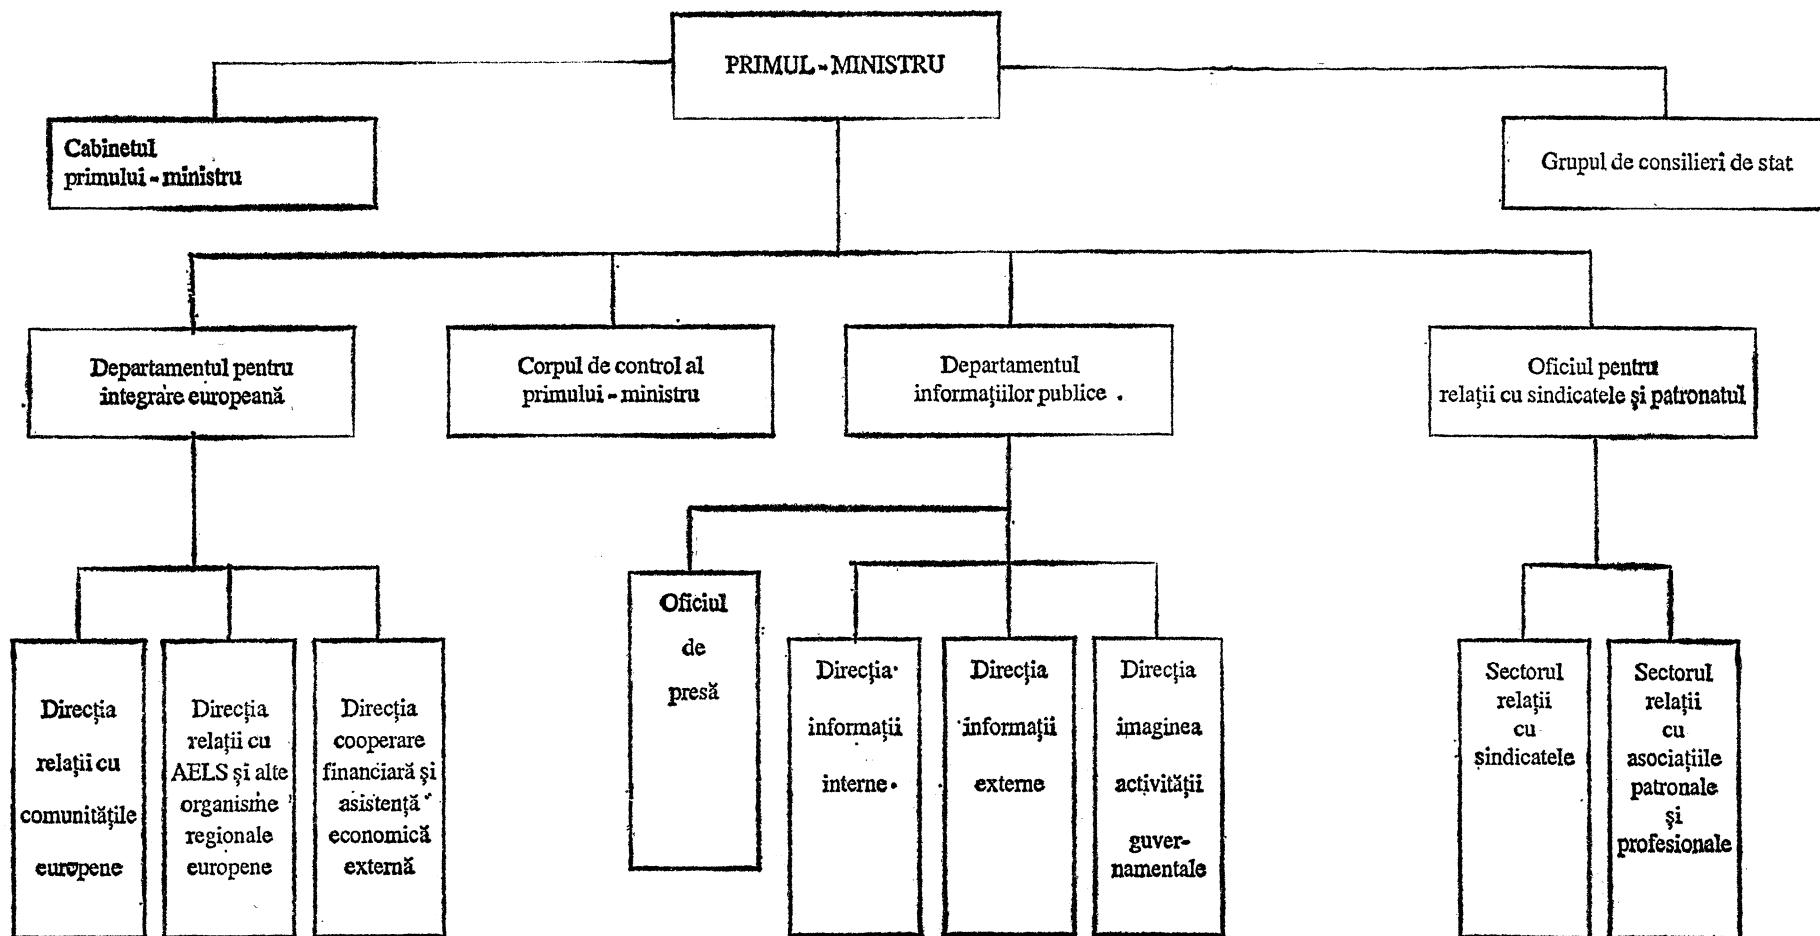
PRIMUL - MINISTRU

Cabinetul primului - ministru

Grupul de consilieri de stat

Departamentul pentru integrare europeană

Corpul de control al primului - ministru

Departamentul informațiilor publice

Oficiul pentru relații cu sindicatele și patronatul

Direcția relații cu comunitățile europene

Direcția relații cu AELS și alte organisme regionale europene

Direcția cooperare financiară și asistență economică externă

Oficiul de presă

Direcția informații interne

Direcția informații externe

Direcția imaginea activității guvernamentale

Sectorul relații cu sindicatele

Sectorul relații cu asociațiile patronale și profesionale